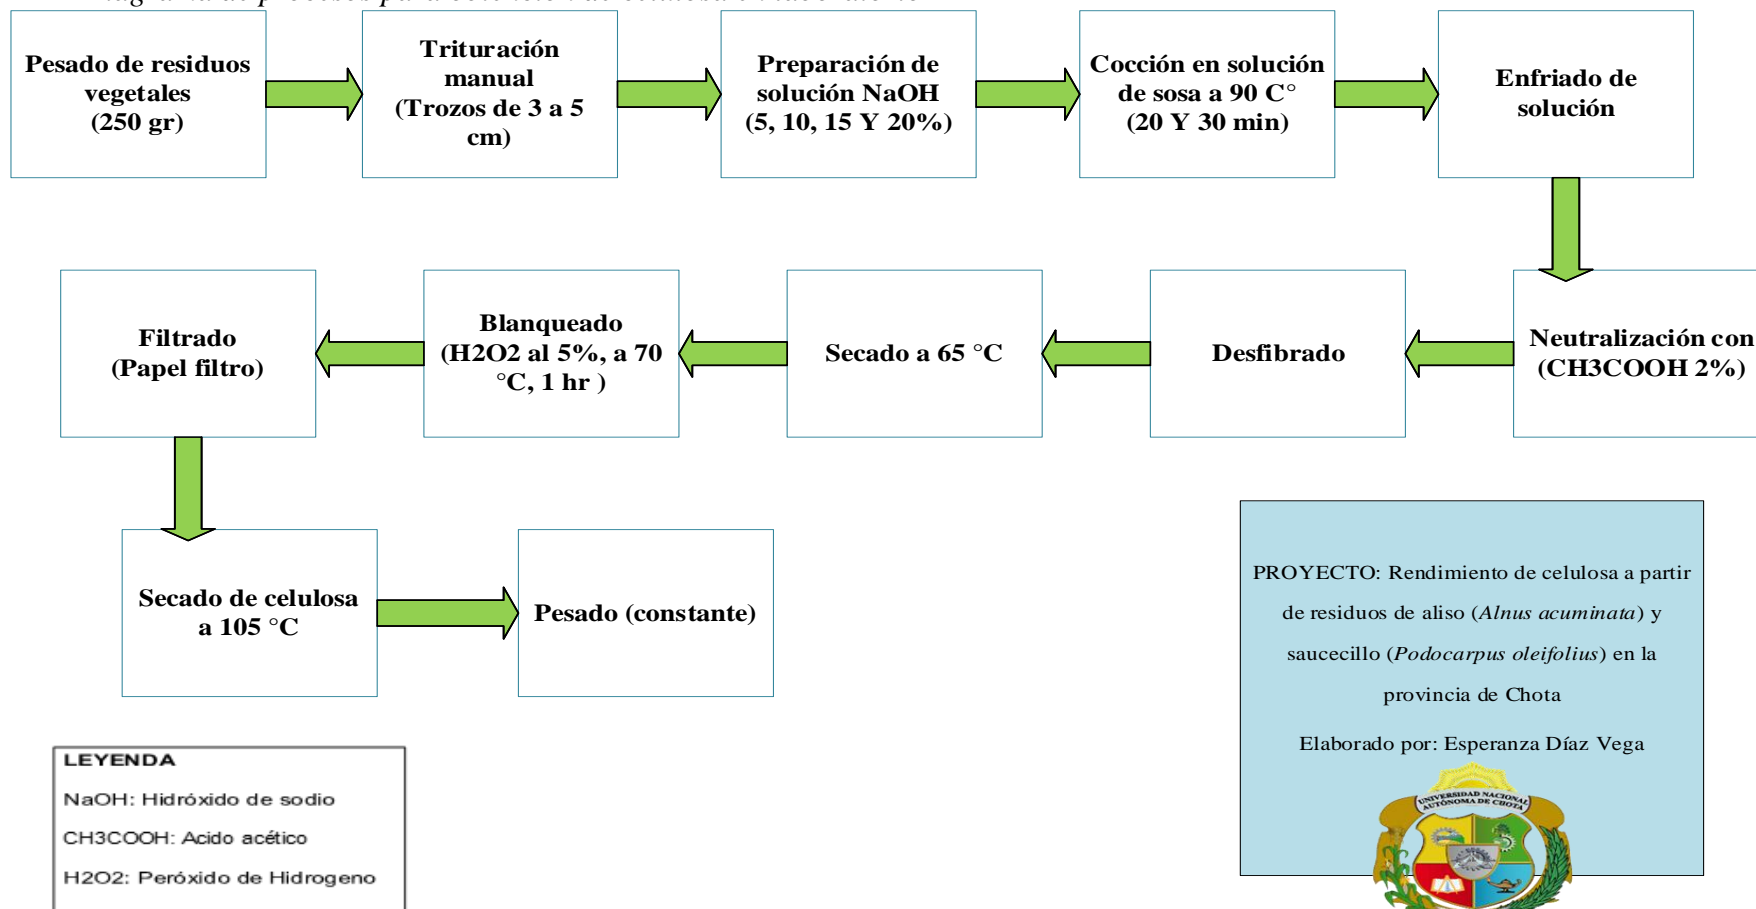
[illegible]

Pesado de residuos vegetales (250 gr)

Trituración manual (Trozos de 3 a 5 cm)

Preparación de solución NaOH (5, 10, 15 Y 20%)

Cocción en solución de sosa a 90 C° (20 Y 30 min)

Enfriado de solución

Neutralización con (CH3COOH 2%)

Desfibrado

Secado a 65 °C

Blanqueado (H2O2 al 5%, a 70 °C, 1 hr )

Filtrado (Papel filtro)

Secado de celulosa a 105 °C

Pesado (constante)

PROYECTO: Rendimiento de celulosa a partir de residuos de aliso (*Alnus acuminata*) y saucecillo (*Podocarpus oleifolius*) en la provincia de Chota

Elaborado por: Esperanza Díaz Vega

UNIVERSIDAD NACIONAL AUTÓNOMA DE CHOTA

LEYENDA
NaOH: Hidróxido de sodio
CH3COOH: Acido acético
H2O2: Peróxido de Hidrogeno